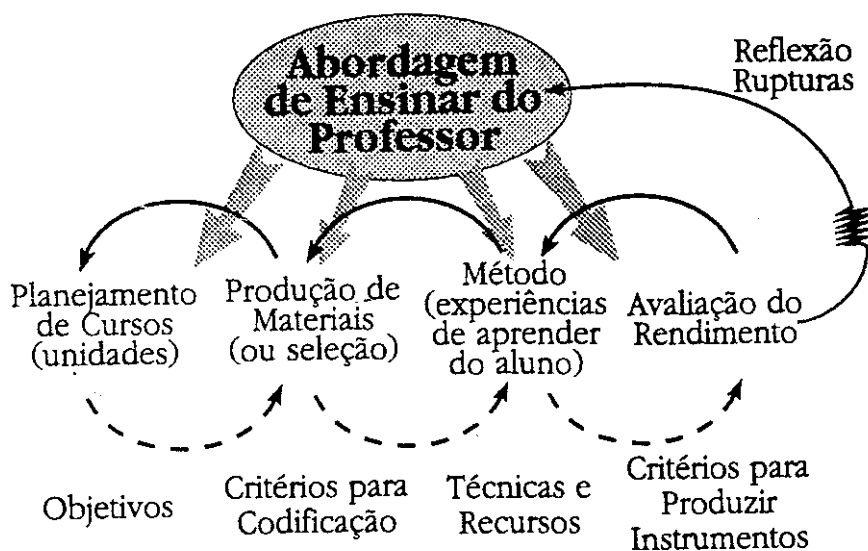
Abordagem de Ensinar do Professor

Reflexão
Rupturas

Planejamento de Cursos (unidades)

Produção de Materiais (ou seleção)

Método (experiências de aprender do aluno)

Avaliação do Rendimento

Objetivos

Critérios para Codificação

Técnicas e Recursos

Critérios para Produzir Instrumentos